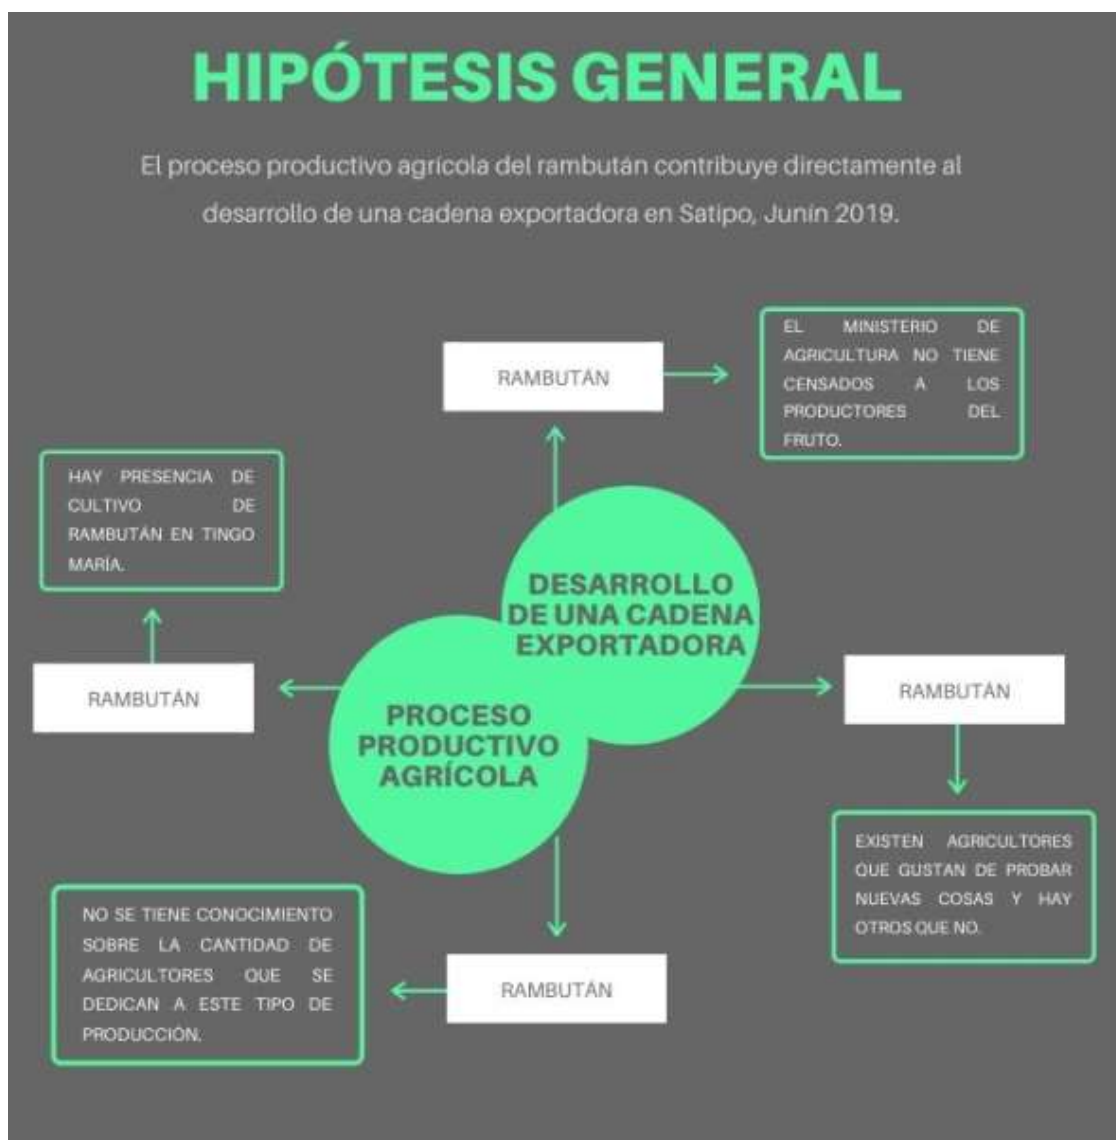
HIPÓTESIS GENERAL

El proceso productivo agrícola del rambután contribuye directamente al desarrollo de una cadena exportadora en Satipo, Junín 2019.

RAMBUTÁN

EL MINISTERIO DE AGRICULTURA NO TIENE CENSADOS A LOS PRODUCTORES DEL FRUTO.

HAY PRESENCIA DE CULTIVO DE RAMBUTÁN EN TINGO MARÍA.

DESARROLLO DE UNA CADENA EXPORTADORA

RAMBUTÁN

PROCESO PRODUCTIVO AGRÍCOLA

RAMBUTÁN

EXISTEN AGRICULTORES QUE GUSTAN DE PROBAR NUEVAS COSAS Y HAY OTROS QUE NO.

NO SE TIENE CONOCIMIENTO SOBRE LA CANTIDAD DE AGRICULTORES QUE SE DEDICAN A ESTE TIPO DE PRODUCCIÓN.

RAMBUTÁN